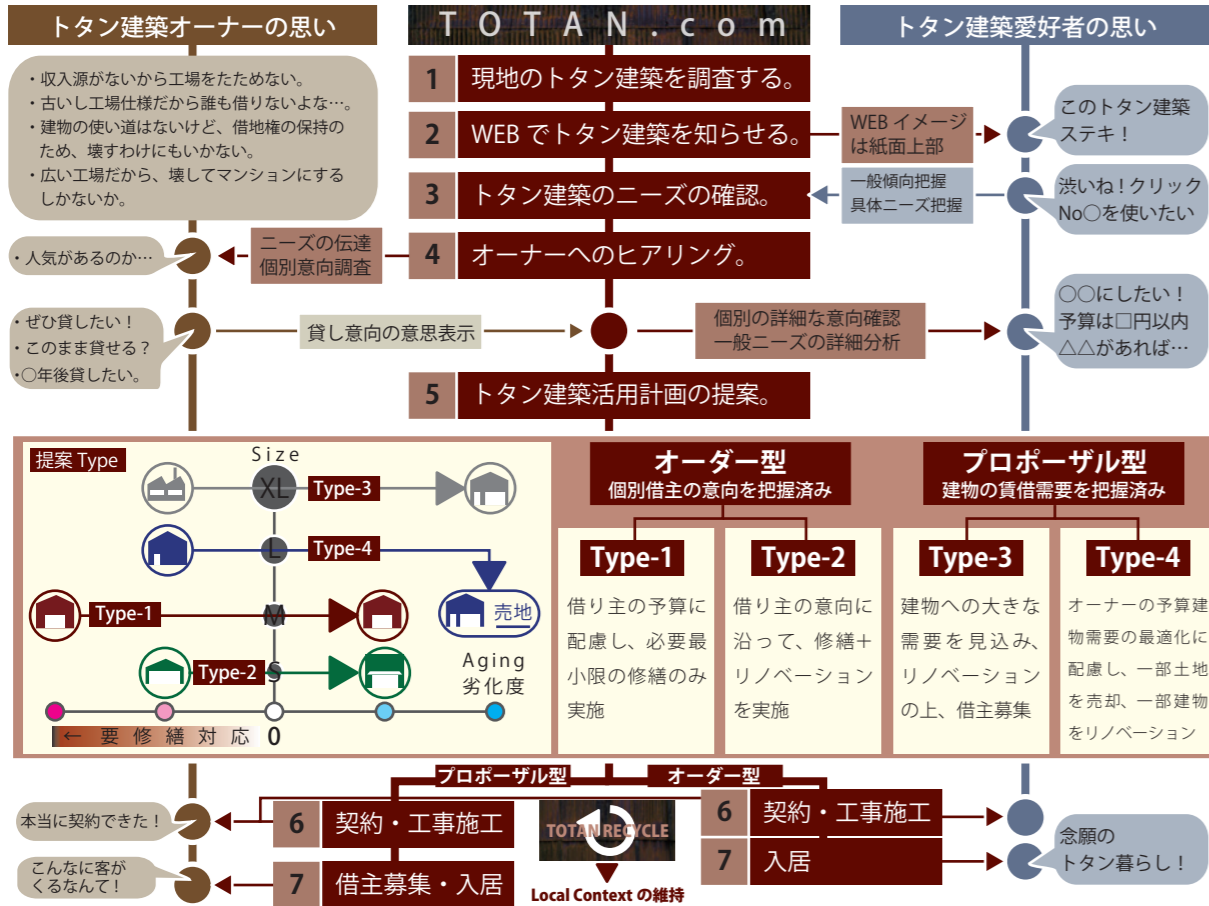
トタン建築オーナーの思い

TOTAN.com

トタン建築愛好者の思い

・収入源がないから工場をたためない。
・古いし工場仕様だから誰も借りないよな…。
・建物の使い道はないけど、借地権の保持のため、壊すわけにもいかない。
・広い工場だから、壊してマンションにするしかないか。

1 現地のトタン建築を調査する。

2 WEB でトタン建築を知らせる。

WEB イメージは紙面上部

このトタン建築ステキ！

3 トタン建築のニーズの確認。

一般傾向把握 具体ニーズ把握

渋いね！クリックNo○を使いたい

・人気があるのか…

ニーズの伝達 個別意向調査

4 オーナーへのヒアリング。

・ぜひ貸したい！
・このまま貸せる？
・○年後貸したい。

貸し意向の意思表示

個別の詳細な意向確認 一般ニーズの詳細分析

○○にしたい！予算は□円以内△△があれば…

5 トタン建築活用計画の提案。

提案 Type

Size

XL

Type-3

L

Type-4

M

Type-1

売地

S

Type-2

Aging 劣化度

← 要 修 繕 対 応

0

オーダー型
個別借主の意向を把握済み

プロポーザル型
建物の賃借需要を把握済み

Type-1
借り主の予算に配慮し、必要最小限の修繕のみ実施

Type-2
借り主の意向に沿って、修繕＋リノベーションを実施

Type-3
建物への大きな需要を見込み、リノベーションの上、借主募集

Type-4
オーナーの予算建物需要の最適化に配慮し、一部土地を売却、一部建物をリノベーション

プロポーザル型

オーダー型

本当に契約できた！

6 契約・工事施工

TOTAN RECYCLE

6 契約・工事施工

こんなに客がくるなんて！

7 借主募集・入居

Local Context の維持

7 入居

念願のトタン暮らし！